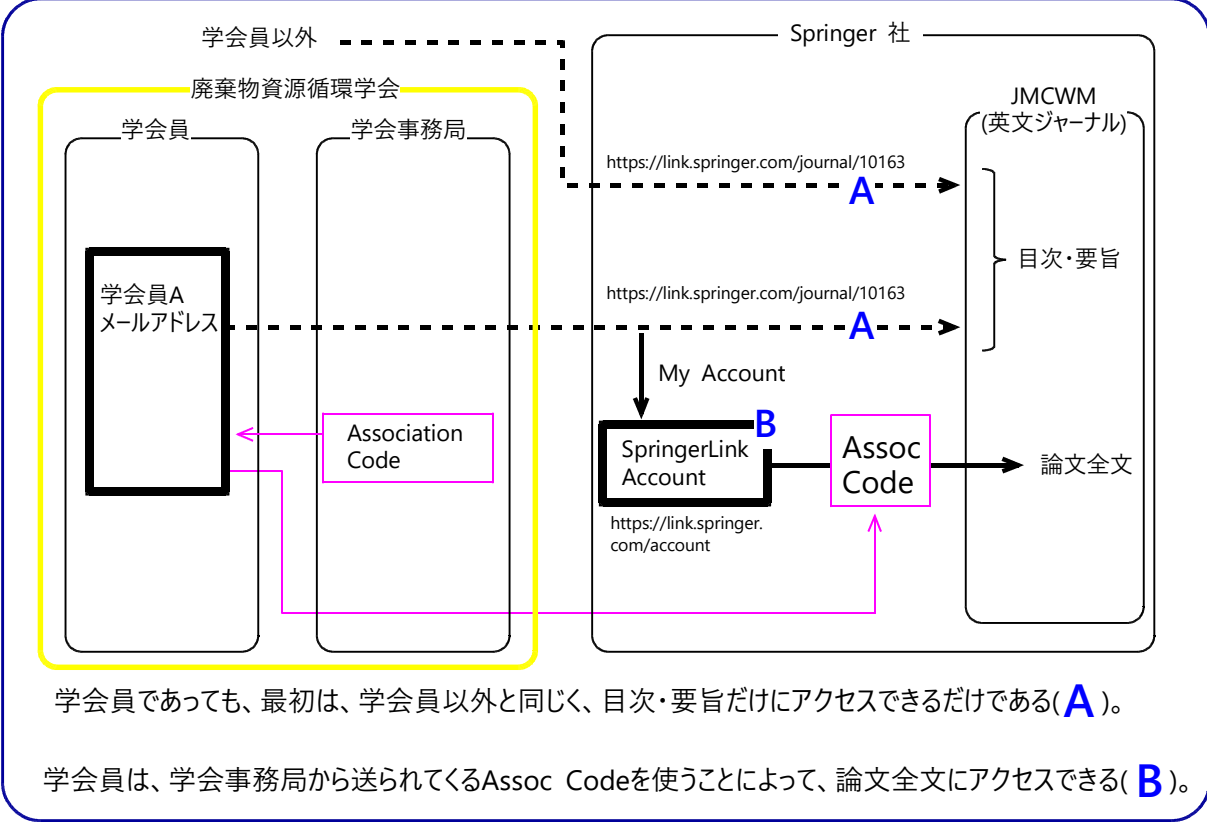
学会員以外

Springer 社

廃棄物資源循環学会

学会員

学会事務局

JMCWM
(英文ジャーナル)

https://link.springer.com/journal/10163

A

目次・要旨

学会員A
メールアドレス

https://link.springer.com/journal/10163

A

My Account

Association
Code

SpringerLink
Account

B

Assoc
Code

論文全文

https://link.springer.com/account

学会員であっても、最初は、学会員以外と同じく、目次・要旨だけにアクセスできるだけである( A )。

学会員は、学会事務局から送られてくるAssoc Codeを使うことによって、論文全文にアクセスできる( B )。